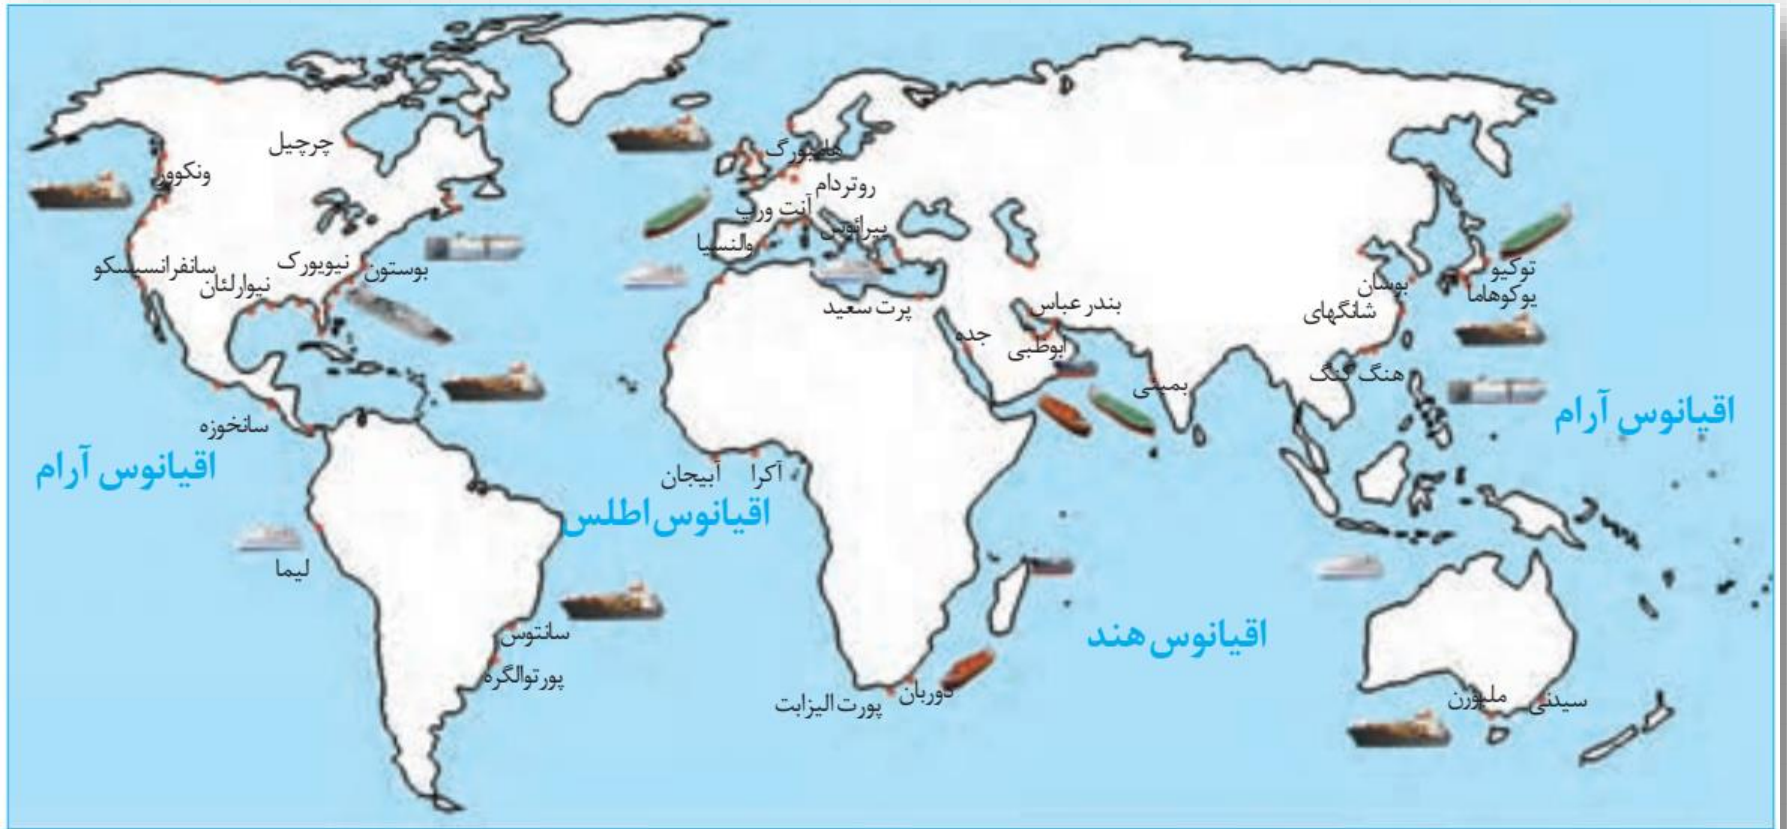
چرچیل

ونکوور

سانفرانسیسکو

نیواورلئان

نیویورک

بوستون

هامبورگ

روتردام

آنت ورپ

والنسیا

پیرائوس

پرت سعید

بندرعباس

جده

ابوظبی

بمبئی

بوسان

شانگهای

هنگ کنگ

توکیو

یوکوهاما

اقیانوس آرام

سانخوزه

اقیانوس آرام

آکرا

آبیجان

اقیانوس اطلس

لیما

سانتوس

پورتوالگره

پورت الیزابت

دوربان

اقیانوس هند

ملبورن

سیدنی